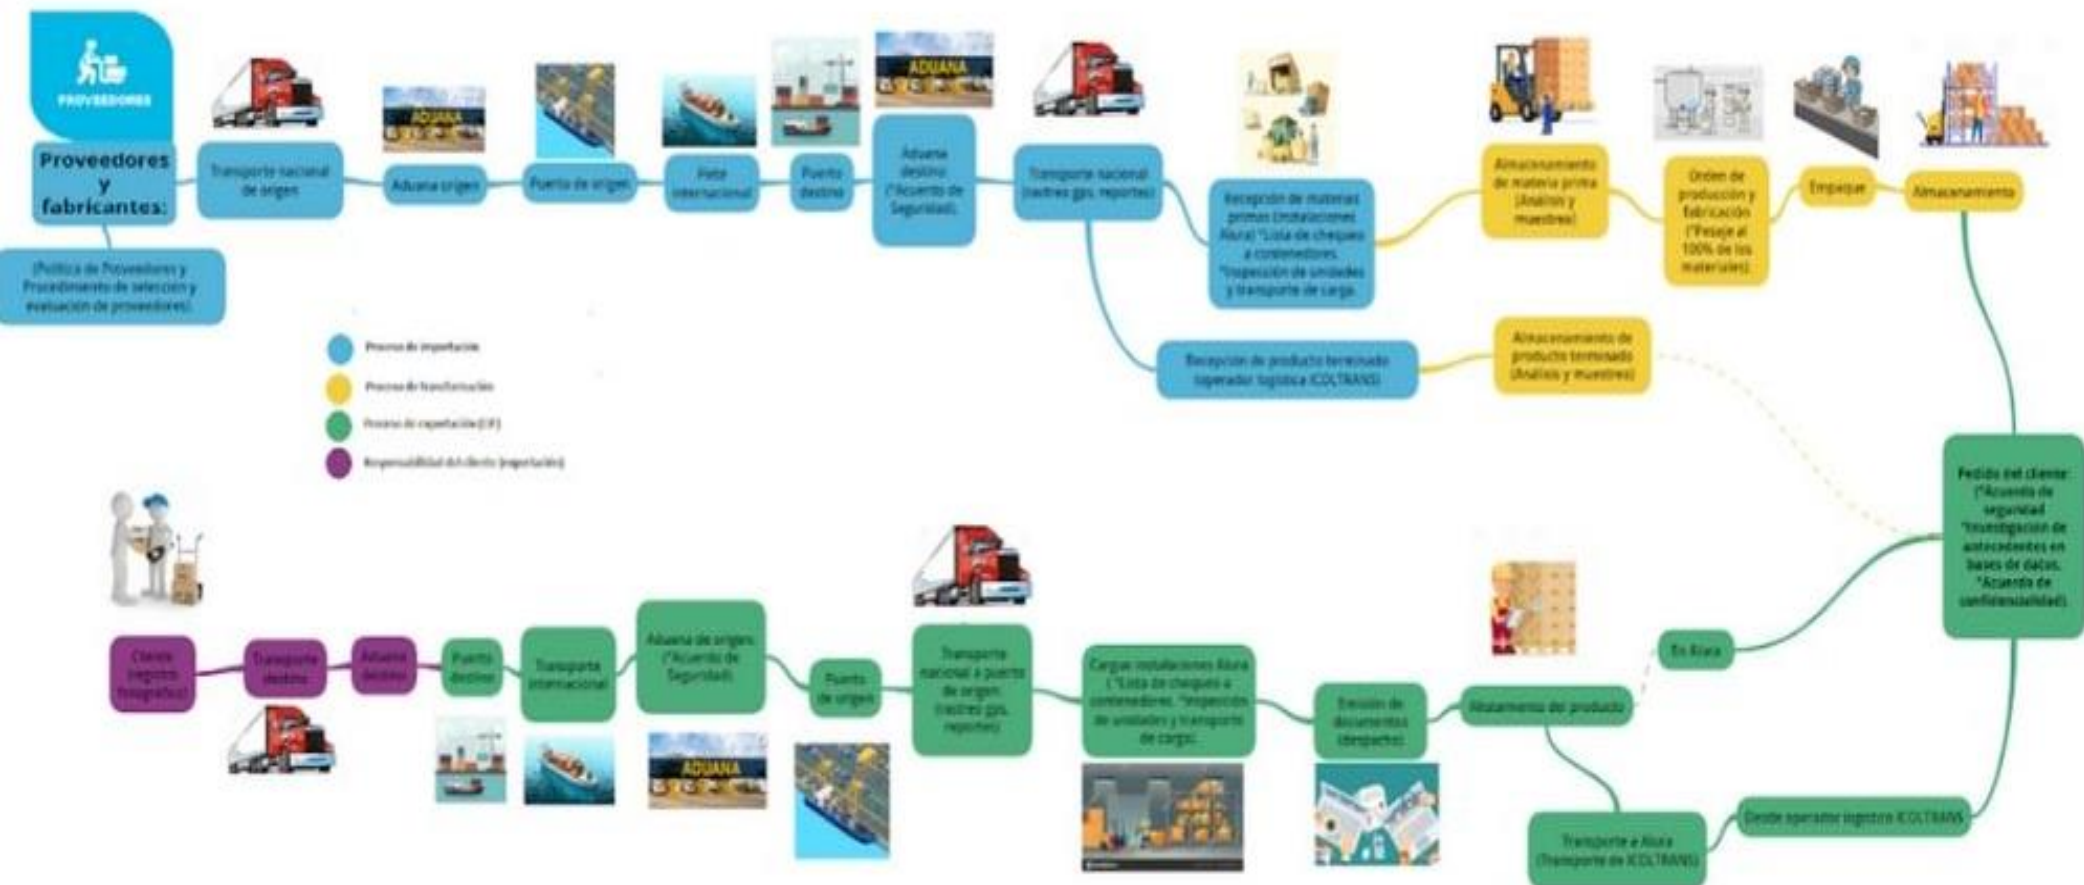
PROVEEDORES

Proveedores y fabricantes:

(Política de Proveedores y Procedimiento de selección y evaluación de proveedores).

Transporte nacional de origen

ADUANA

Aduana origen

Puerto de origen

Flete internacional

Puerto destino

ADUANA

Aduana destino (*Acuerdo de Seguridad)

Transporte nacional (rastreo gps, reportes)

Recepción de materias primas (instalaciones Alura) *Lista de chequeo a contenedores. *Inspección de unidades y transporte de carga.

Almacenamiento de materia prima (Análisis y muestreo)

Orden de producción y fabricación (*Pesaje al 100% de los materiales)

Empaque

Almacenamiento

Recepción de producto terminado (operador logístico (COLTRANS)

Almacenamiento de producto terminado (Análisis y muestreo)

Proceso de importación

Proceso de transformación

Proceso de exportación (CIF)

Responsabilidad del cliente (exportación)

Pedido del cliente: (*Acuerdo de seguridad *Investigación de antecedentes en bases de datos. *Acuerdo de confidencialidad)

En Alura

Desde operador logístico (COLTRANS)

Transporte a Alura (Transporte de (COLTRANS)

Alistamiento del producto

Emisión de documentos (despacho)

Cargue instalaciones Alura (*Lista de chequeo a contenedores. *Inspección de unidades y transporte de carga.

Transporte nacional a puerto de origen (rastreo gps, reportes)

Puerto de origen

Aduana de origen (*Acuerdo de Seguridad)

ADUANA

Transporte internacional

Puerto destino

Aduana destino

Transporte destino

Cliente (registro fotográfico)